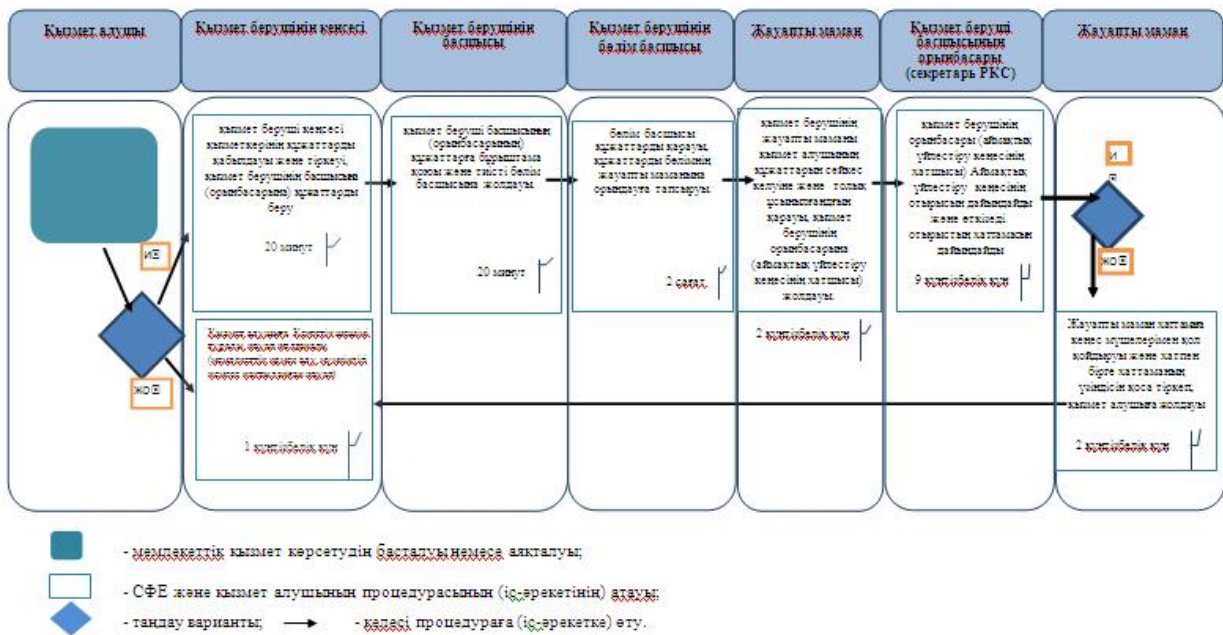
Қызмет алушы | Қызмет берушінің кеңсесі | Қызмет берушінің басшысы | Қызмет берушінің бөлім басшысы | Жауапты маман | Қызмет беруші басшысының орынбасары (секретарь РКС) | Жауапты маман

ИӘ

ЖОҚ

қызмет беруші кеңсесі қызметкерінің құжаттарды қабылдауы және тіркеуі, қызмет берушінің басшысына (орынбасарына) құжаттарды беру

20 минут

қызмет беруші басшысының (орынбасарының) құжаттарға бұрыштама қоюы және тиісті бөлім басшысына жолдауы.

20 минут

бөлім басшысы құжаттарды қарауы, құжаттарды бөлімнің жауапты маманына орындауға тапсыруы.

2 сағат

қызмет берушінің жауапты маманы қызмет алушының құжаттарын сәйкес келуіне және толық ұсынылғандығын қарауы, қызмет берушінің орынбасарына (аймақтық үйлестіру кеңесінің хатшысы) жолдауы.

2 жұмыс күні

қызмет берушінің орынбасары (аймақтық үйлестіру кеңесінің хатшысы) Аймақтық үйлестіру кеңесінің отырысын дайындайды және өткізеді. отырыстың хаттамасын дайындайды

9 жұмыс күні

ИӘ

ЖОҚ

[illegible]

1 жұмыс күні

Жауапты маман хаттаманы кеңес мүшелерімен қол қойдыруы және хатпен бірге хаттаманың көшірмесін қоса тіркеп, қызмет алушыға жолдауы

2 жұмыс күні

- мемлекеттік қызмет көрсетудің басталуы немесе аяқталуы;

- СФЕ және қызмет алушының процедурасының (іс-әрекетінің) атауы;

- таңдау варианты; - келесі процедураға (іс-әрекетке) өту.